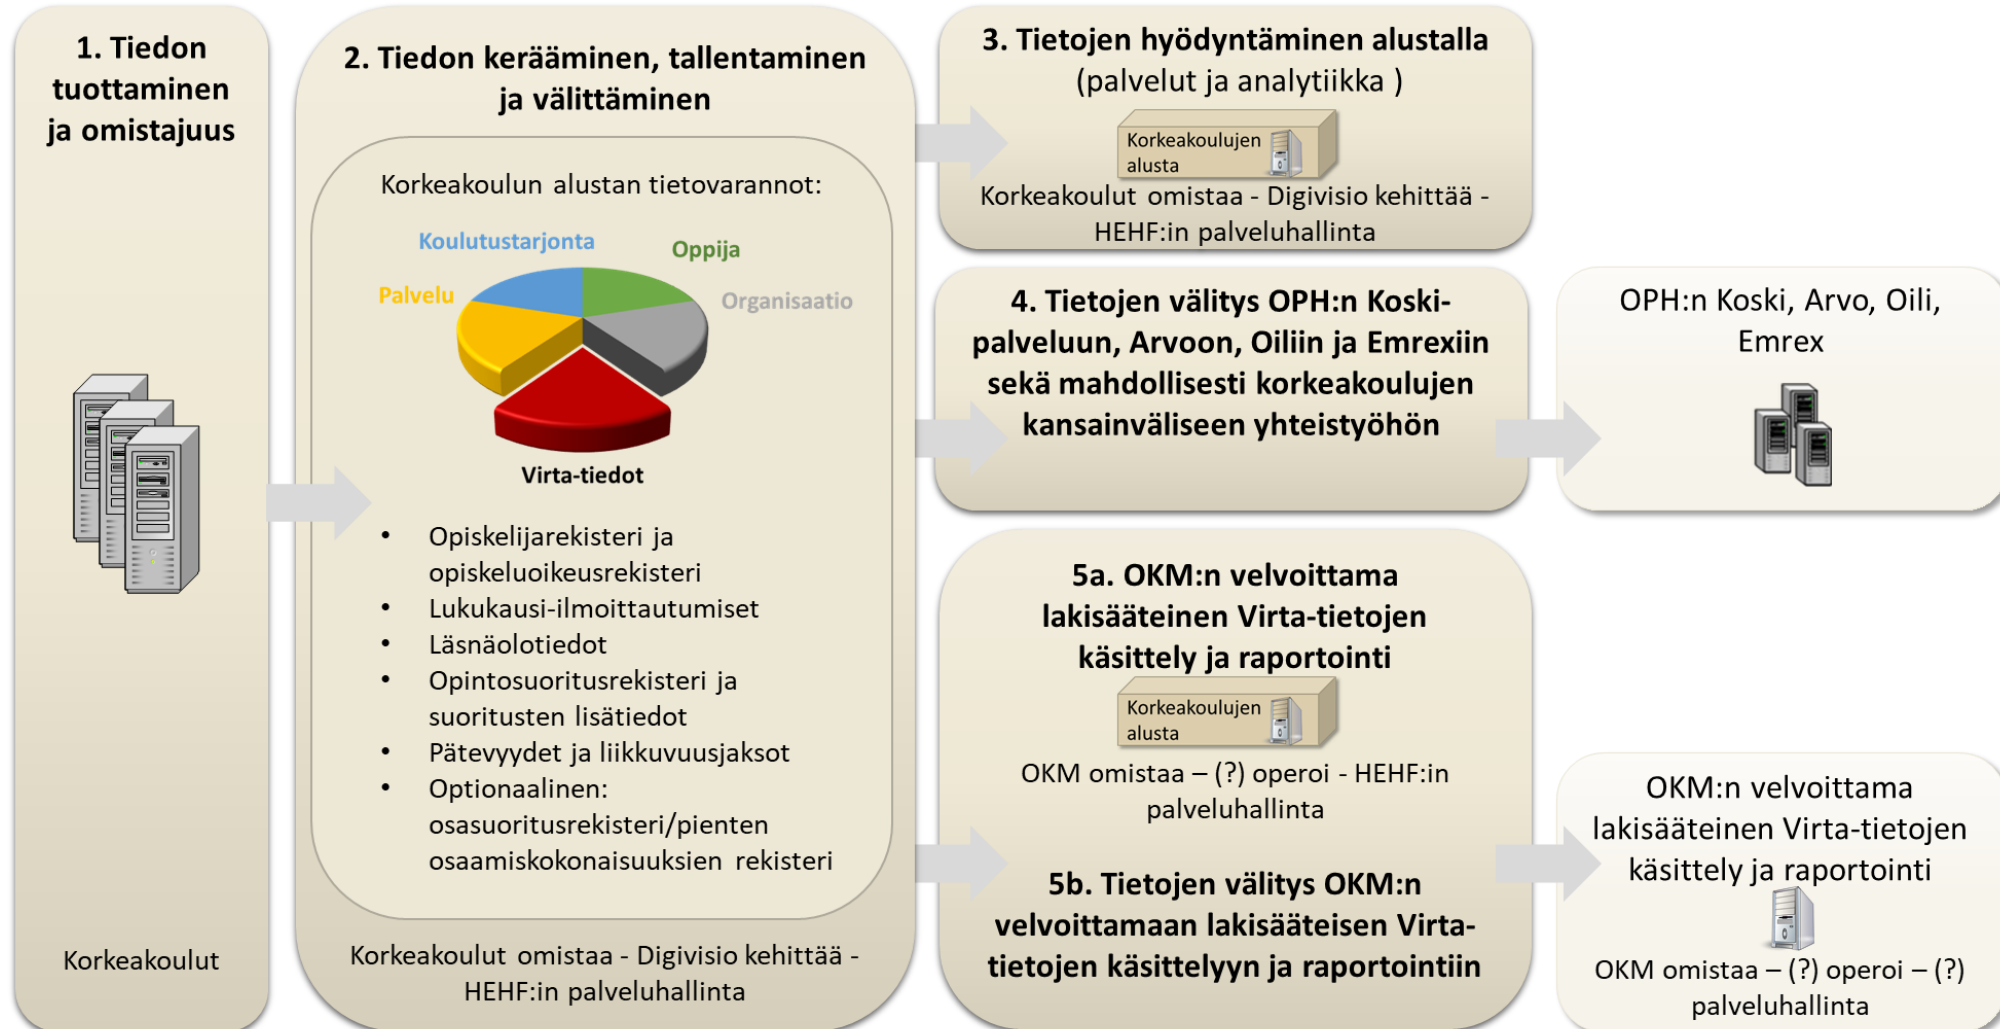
1. Tiedon tuottaminen ja omistajuus

Korkeakoulut

2. Tiedon kerääminen, tallentaminen ja välittäminen

Korkeakoulun alustan tietovarannot:

Koulutustarjonta

Oppija

Palvelu

Organisaatio

Virta-tiedot

- Opiskelijarekisteri ja opiskeluoikeusrekisteri
- Lukukausi-ilmoittautumiset
- Läsnäolotiedot
- Opintosuoritusrekisteri ja suoritusten lisätiedot
- Pätevyydet ja liikkuvuusjaksot
- Optionaalinen: osasuoritusrekisteri/pienten osaamiskokonaisuuksien rekisteri

Korkeakoulut omistaa - Digivisio kehittää - HEHF:in palveluhallinta

3. Tietojen hyödyntäminen alustalla (palvelut ja analytiikka )

Korkeakoulujen alusta

Korkeakoulut omistaa - Digivisio kehittää - HEHF:in palveluhallinta

4. Tietojen välitys OPH:n Koski-palveluun, Arvoon, Oiliin ja Emrexiin sekä mahdollisesti korkeakoulujen kansainväliseen yhteistyöhön

OPH:n Koski, Arvo, Oili, Emrex

5a. OKM:n velvoittama lakisääteinen Virta-tietojen käsittely ja raportointi

Korkeakoulujen alusta

OKM omistaa – (?) operoi - HEHF:in palveluhallinta

5b. Tietojen välitys OKM:n velvoittamaan lakisääteisen Virta-tietojen käsittelyyn ja raportointiin

OKM:n velvoittama lakisääteinen Virta-tietojen käsittely ja raportointi

OKM omistaa – (?) operoi – (?) palveluhallinta